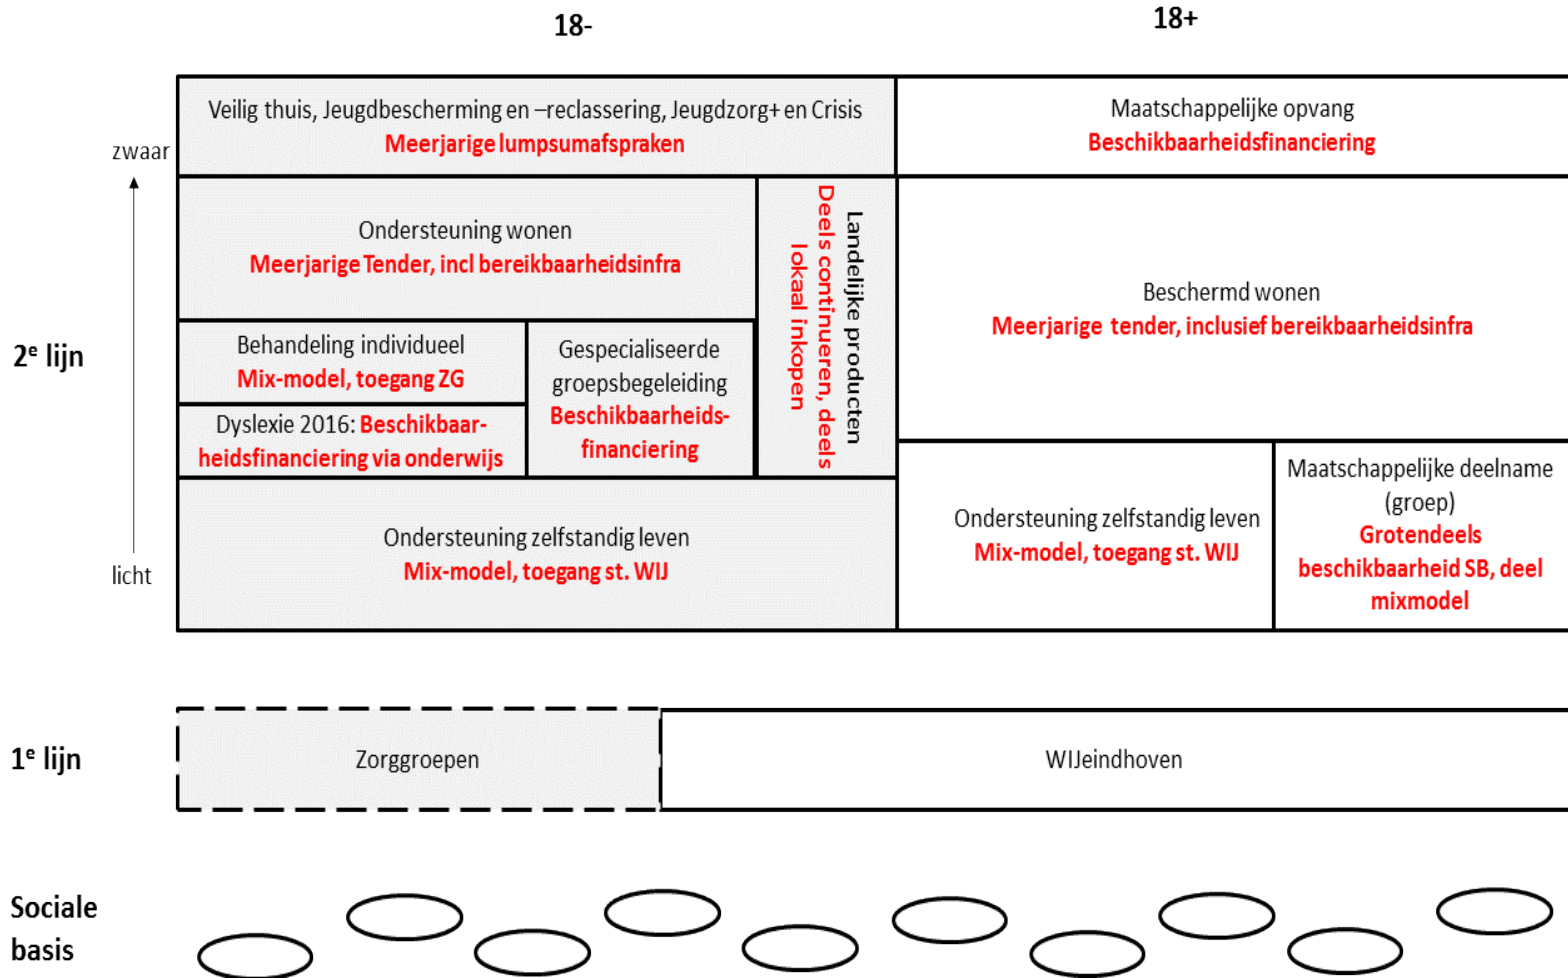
18-

18+

zwaar

licht

2e lijn

Veilig thuis, Jeugdbescherming en –reclassering, Jeugdzorg+ en Crisis
Meerjarige lumpsumafspraken

Maatschappelijke opvang
Beschikbaarheidsfinanciering

Ondersteuning wonen
Meerjarige Tender, incl bereikbaarheidsinfra

Landelijke producten
Deels continueren, deels lokaal inkopen

Beschermd wonen
Meerjarige tender, inclusief bereikbaarheidsinfra

Behandeling individueel
Mix-model, toegang ZG

Gespecialiseerde groepsbegeleiding
Beschikbaarheidsfinanciering

Dyslexie 2016: Beschikbaarheidsfinanciering via onderwijs

Ondersteuning zelfstandig leven
Mix-model, toegang st. WIJ

Ondersteuning zelfstandig leven
Mix-model, toegang st. WIJ

Maatschappelijke deelname (groep)
Grotendeels beschikbaarheid SB, deel mixmodel

1e lijn

Zorggroepen

WIJeindhoven

Sociale basis